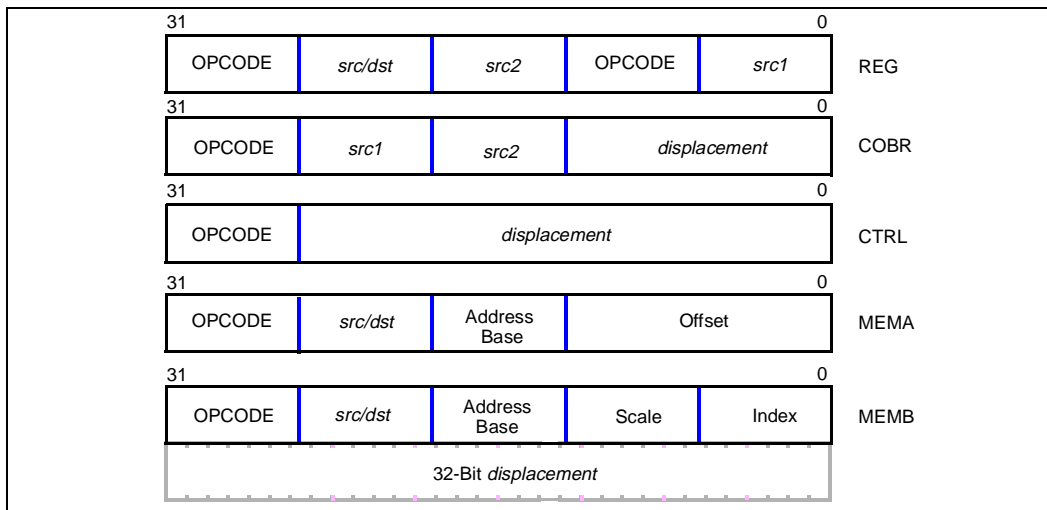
31 0

| OPCODE | src/dst | src2 | OPCODE | src1 | REG |
|---|---|---|---|---|---|

31 0

| OPCODE | src1 | src2 | displacement | COBR |
|---|---|---|---|---|

31 0

| OPCODE | displacement | CTRL |
|---|---|---|

31 0

| OPCODE | src/dst | Address Base | Offset | MEMA |
|---|---|---|---|---|

31 0

| OPCODE | src/dst | Address Base | Scale | Index | MEMB |
|---|---|---|---|---|---|

32-Bit displacement